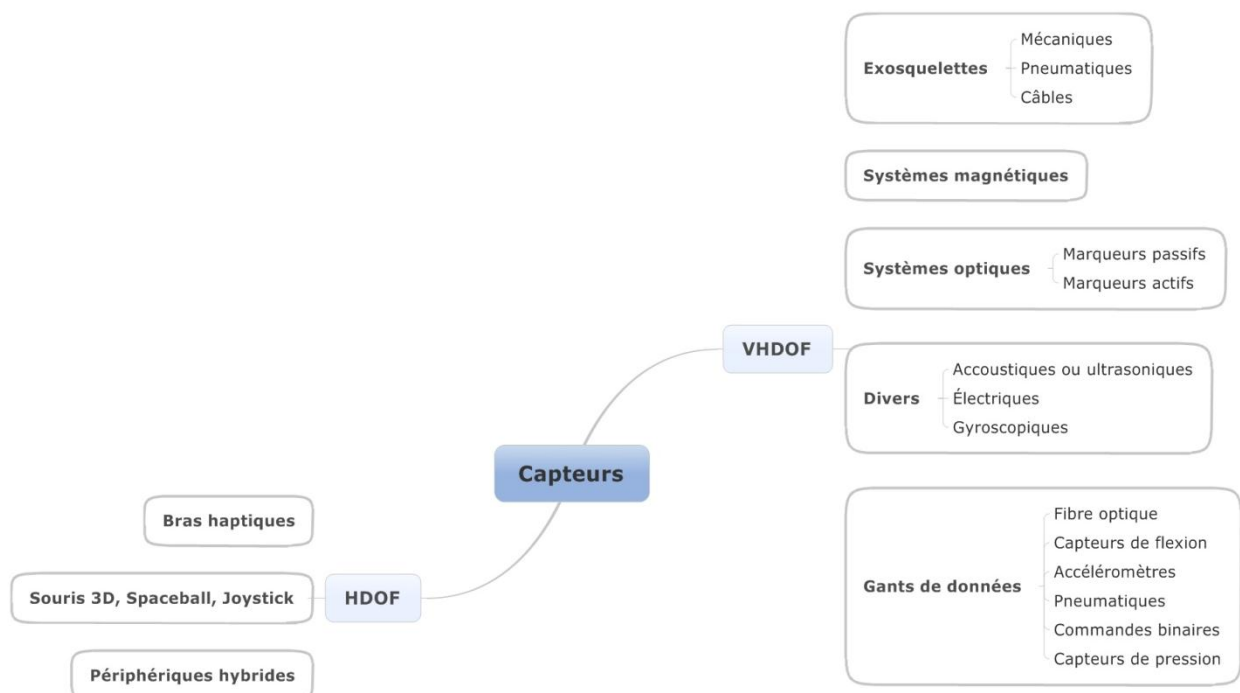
Exosquelettes
Mécaniques
Pneumatiques
Câbles

Systèmes magnétiques

Systèmes optiques
Marqueurs passifs
Marqueurs actifs

VHDOF

Divers
Accoustiques ou ultrasoniques
Électriques
Gyroscopiques

Capteurs

Bras haptiques

Gants de données
Fibre optique
Capteurs de flexion
Accéléromètres
Pneumatiques
Commandes binaires
Capteurs de pression

Souris 3D, Spaceball, Joystick

HDOF

Périphériques hybrides